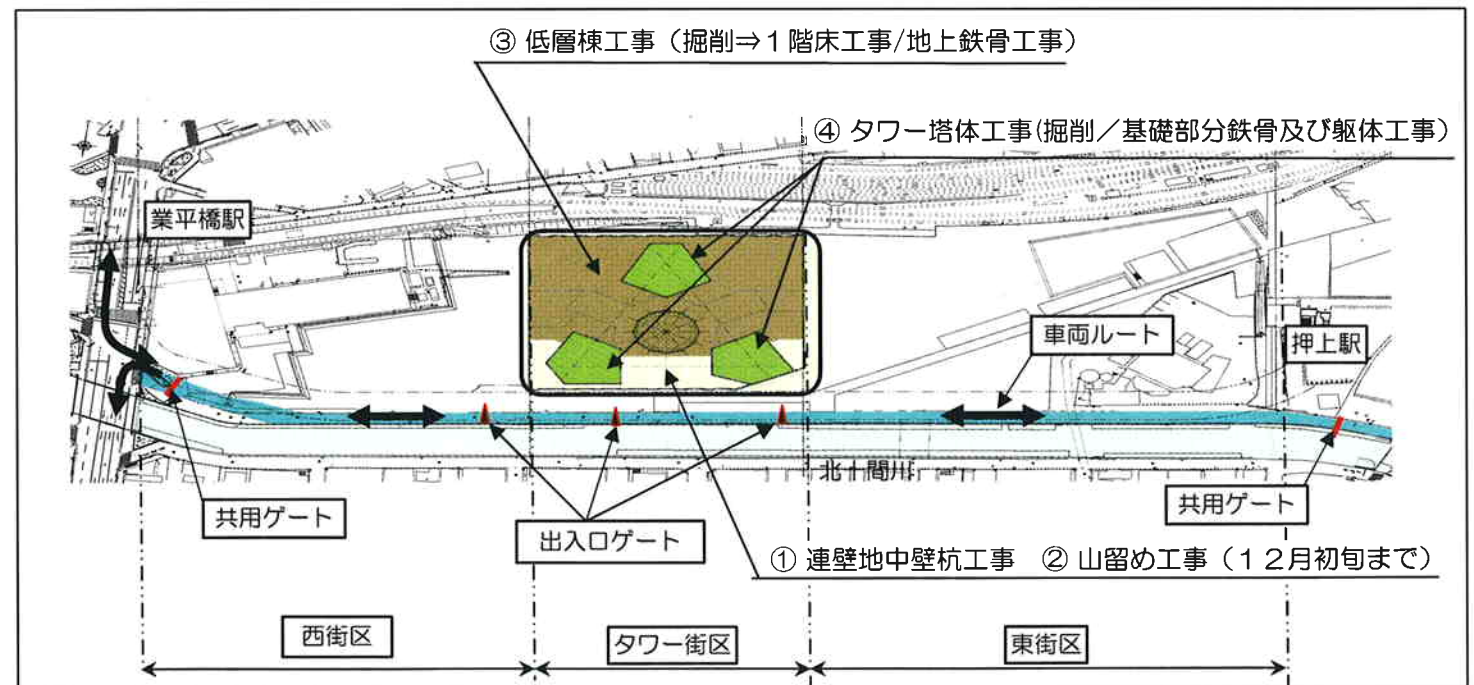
③ 低層棟工事（掘削⇒１階床工事/地上鉄骨工事）

④ タワー塔体工事(掘削／基礎部分鉄骨及び躯体工事）

業平橋駅

車両ルート

押上駅

北十間川

共用ゲート

出入口ゲート

共用ゲート

① 連壁地中壁杭工事　② 山留め工事（１２月初旬まで）

西街区

タワー街区

東街区